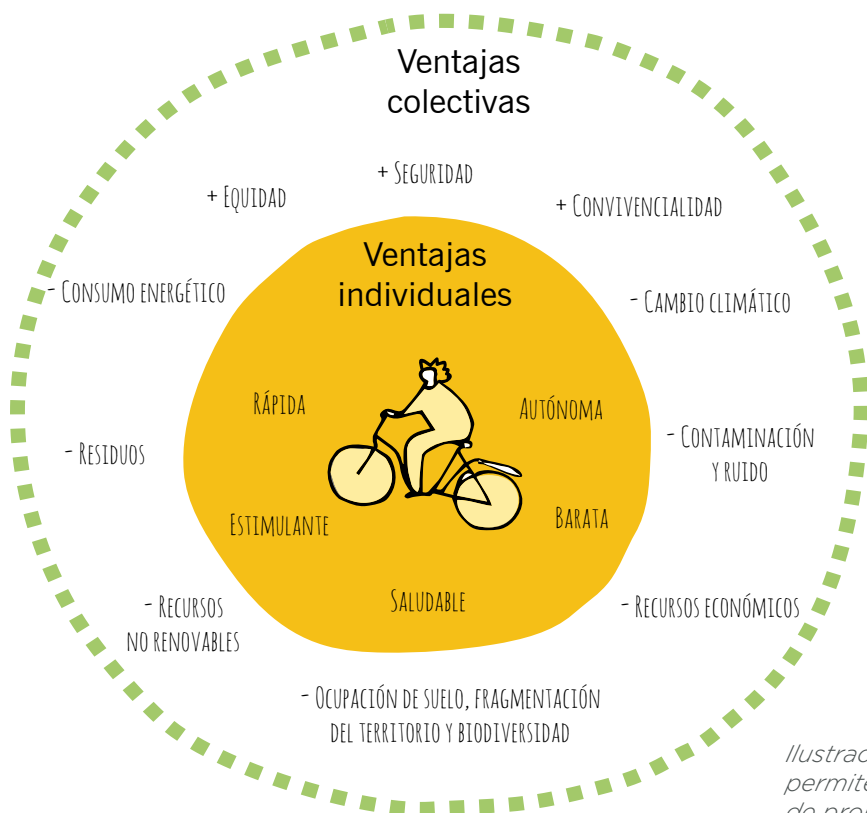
Ventajas colectivas

+ Seguridad

+ Equidad

+ Convivencialidad

- Consumo energético

- Cambio climático

Ventajas individuales

Rápida

Autónoma

- Residuos

- Contaminación y ruido

Estimulante

Barata

Saludable

- Recursos no renovables

- Recursos económicos

- Ocupación de suelo, fragmentación del territorio y biodiversidad

Ilustrac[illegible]
permite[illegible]
de pro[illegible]